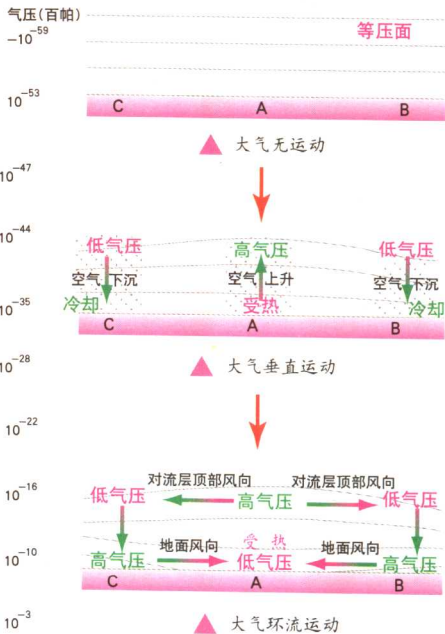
气压(百帕)
$-10^{-59}$
等压面
$10^{-53}$
C A B
大气无运动
$10^{-47}$
$10^{-44}$
低气压 高气压 低气压
空气下沉 空气上升 空气下沉
$10^{-35}$
冷却 受热 冷却
C A B
$10^{-28}$
大气垂直运动
$10^{-22}$
$10^{-16}$
对流层顶部风向 对流层顶部风向
低气压 高气压 低气压
$10^{-10}$
受热
高气压 地面风向 低气压 地面风向 高气压
C A B
$10^{-3}$
大气环流运动